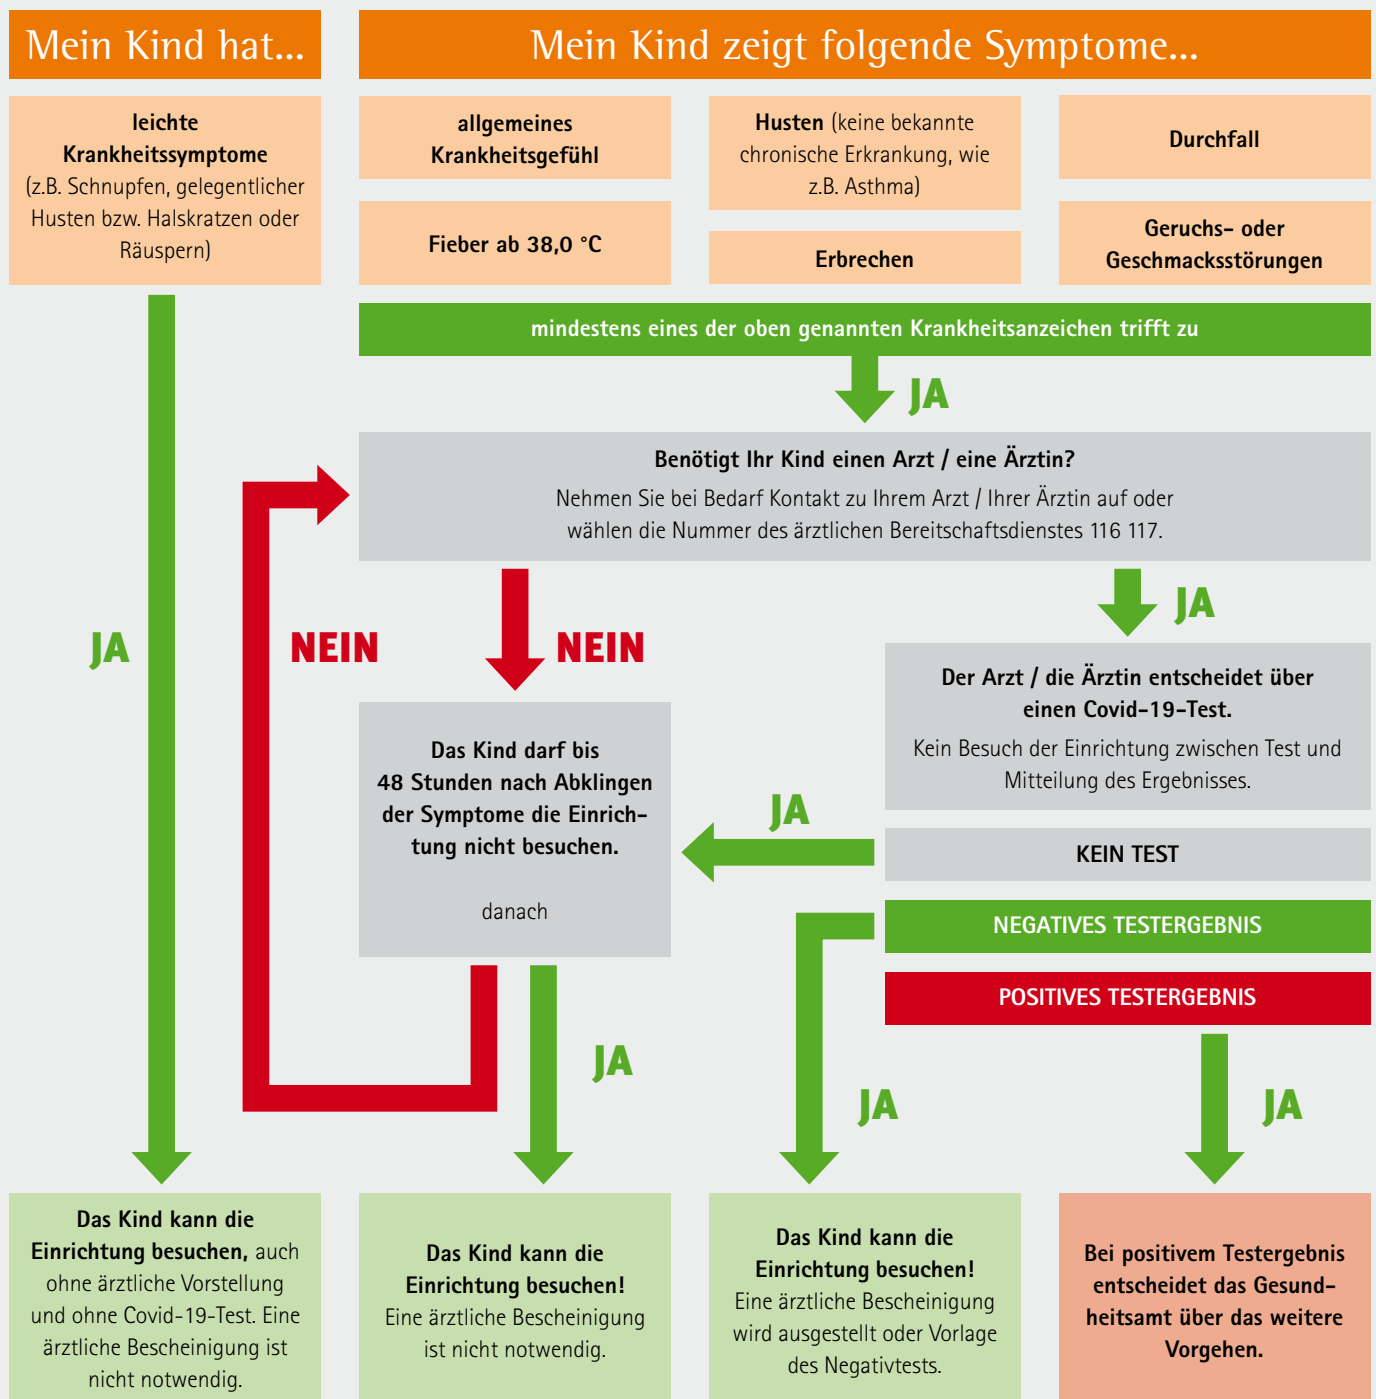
Mein Kind hat...

Mein Kind zeigt folgende Symptome...

leichte Krankheitssymptome (z.B. Schnupfen, gelegentlicher Husten bzw. Halskratzen oder Räuspern)

allgemeines Krankheitsgefühl

Husten (keine bekannte chronische Erkrankung, wie z.B. Asthma)

Durchfall

Fieber ab 38,0 °C

Erbrechen

Geruchs- oder Geschmacksstörungen

mindestens eines der oben genannten Krankheitsanzeichen trifft zu

JA

Benötigt Ihr Kind einen Arzt / eine Ärztin?
Nehmen Sie bei Bedarf Kontakt zu Ihrem Arzt / Ihrer Ärztin auf oder wählen die Nummer des ärztlichen Bereitschaftsdienstes 116 117.

JA

NEIN

NEIN

JA

Der Arzt / die Ärztin entscheidet über einen Covid-19-Test.
Kein Besuch der Einrichtung zwischen Test und Mitteilung des Ergebnisses.

Das Kind darf bis 48 Stunden nach Abklingen der Symptome die Einrichtung nicht besuchen.

danach

JA

KEIN TEST

NEGATIVES TESTERGEBNIS

POSITIVES TESTERGEBNIS

JA

JA

JA

Das Kind kann die Einrichtung besuchen, auch ohne ärztliche Vorstellung und ohne Covid-19-Test. Eine ärztliche Bescheinigung ist nicht notwendig.

Das Kind kann die Einrichtung besuchen! Eine ärztliche Bescheinigung ist nicht notwendig.

Das Kind kann die Einrichtung besuchen! Eine ärztliche Bescheinigung wird ausgestellt oder Vorlage des Negativtests.

Bei positivem Testergebnis entscheidet das Gesundheitsamt über das weitere Vorgehen.